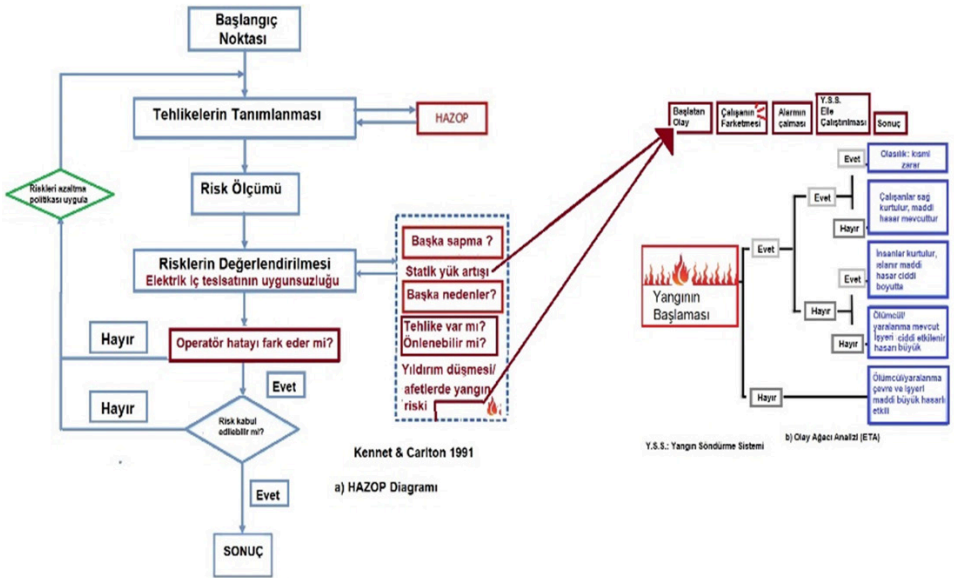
Başlangıç Noktası

Tehlikelerin Tanımlanması

HAZOP

Riskleri azaltma politikası uygula

Risk Ölçümü

Risklerin Değerlendirilmesi
Elektrik iç tesisatının uygunsuzluğu

Başka sapma ?

Statik yük artışı

Başka nedenler?

Tehlike var mı? Önlenebilir mi?

Yıldırım düşmesi/ afetlerde yangın riski

Hayır

Operatör hatayı fark eder mi?

Evet

Hayır

Risk kabul edilebilir mi?

Evet

SONUÇ

Kennet & Carlton 1991

a) HAZOP Diagramı

Başlatan Olay

Çalışanın Farketmesi

Alarmın çalması

Y.S.S. Elle Çalıştırılması

Sonuç

Evet

Olasılık: kısmi zarar

Evet

Çalışanlar sağ kurtulur, maddi hasar mevcuttur

Hayır

Evet

İnsanlar kurtulur, işlanı maddi hasar ciddi boyutta

Evet

Yangının Başlaması

Hayır

Ölümcül/ yaralanma mevcut İşyeri ciddi etkilenir hasarı büyük

Hayır

Hayır

Ölümcül/yaralanma çevre ve işyeri maddi büyük hasarlı etkili

Y.S.S.: Yangın Söndürme Sistemi

b) Olay Ağacı Analizi (ETA)